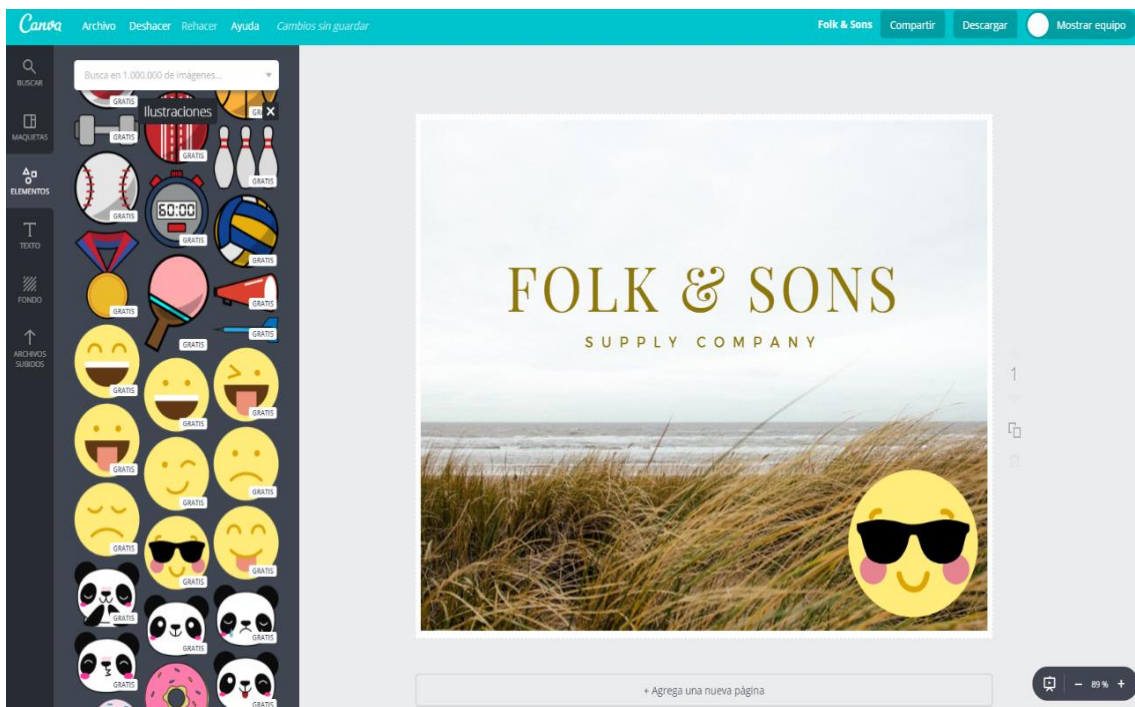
Canva Archivo Deshacer Rehacer Ayuda Cambios sin guardar

Folk & Sons Compartir Descargar Mostrar equipo

BUSCAR

MAQUETAS

ELEMENTOS

TEXTO

FONDO

ARCHIVOS SUBIDOS

Busca en 1.000.000 de imágenes...

Ilustraciones

GRATIS GRATIS GRATIS GRATIS GRATIS GRATIS GRATIS GRATIS GRATIS GRATIS GRATIS GRATIS GRATIS GRATIS GRATIS GRATIS GRATIS GRATIS GRATIS GRATIS GRATIS GRATIS GRATIS GRATIS GRATIS GRATIS GRATIS

60:00

FOLK & SONS

SUPPLY COMPANY

1

+ Agrega una nueva página

– 89% +